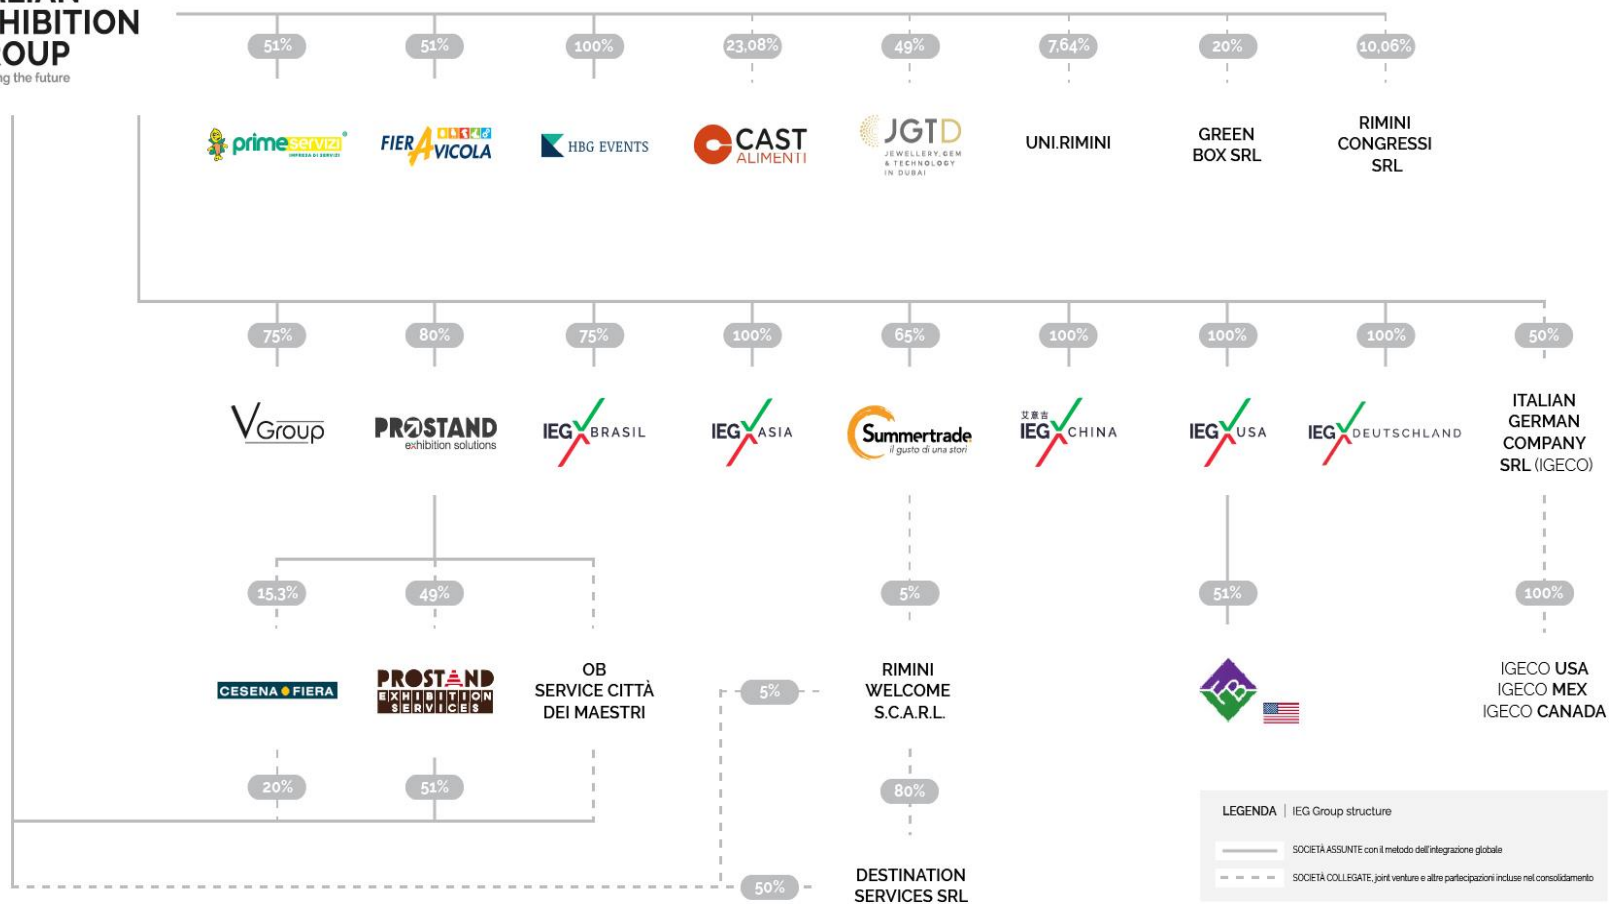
HIBITION
OUP
g the future

51%
51%
100%
23,08%
49%
7,64%
20%
10,06%

primeservizi IMPRESA DI SERVIZI
FIERAVICOLA
HBG EVENTS
CAST ALIMENTI
JGTD JEWELLERY, GEM & TECHNOLOGY IN DUBAI
UNI.RIMINI
GREEN BOX SRL
RIMINI CONGRESSI SRL

75%
80%
75%
100%
65%
100%
100%
100%
50%

VGroup
PROSTAND exhibition solutions
IEG BRASIL
IEG ASIA
Summertrade il gusto di una stori
IEG CHINA
IEG USA
IEG DEUTSCHLAND
ITALIAN GERMAN COMPANY SRL (IGECO)

15,3%
49%
5%
51%
100%

CESENA FIERA
PROSTAND EXHIBITION SERVICES
OB SERVICE CITTÀ DEI MAESTRI
5%
RIMINI WELCOME S.C.A.R.L.
IGECO USA
IGECO MEX
IGECO CANADA

20%
51%
80%

50%
DESTINATION SERVICES SRL

LEGENDA | IEG Group structure
SOCIETÀ ASSUNTE con il metodo dell'integrazione globale
SOCIETÀ COLLEGATE, joint venture e altre partecipazioni incluse nel consolidamento